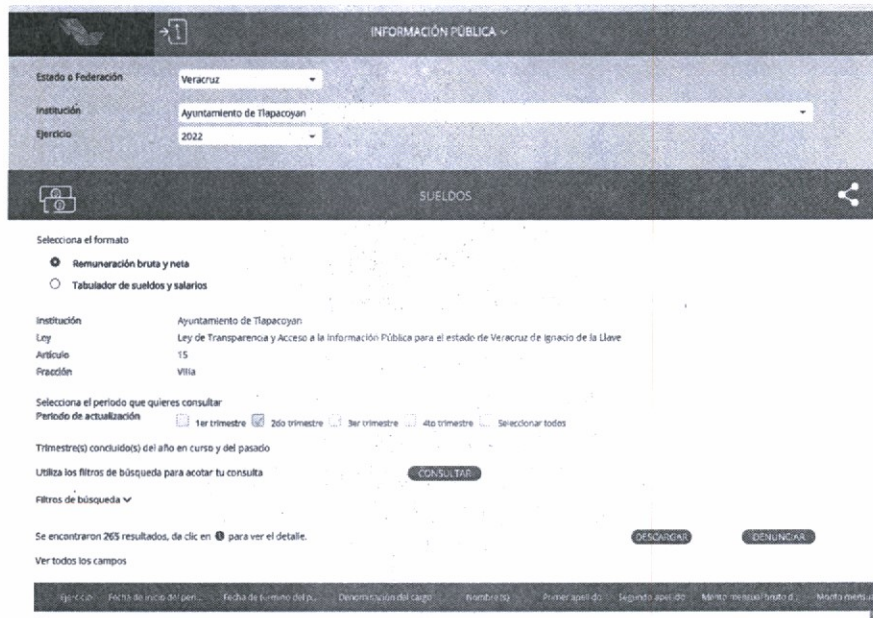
INFORMACIÓN PÚBLICA

Estado o Federación: Veracruz

Institución: Ayuntamiento de Tlapacoyan

Ejercicio: 2022

SUELDOS

Selecciona el formato

Remunaración bruta y neta

Tabulador de sueldos y salarios

| | |
|---|---|
| Institución | Ayuntamiento de Tlapacoyan |
| Ley | Ley de Transparencia y Acceso a la Información Pública para el estado de Veracruz de Ignacio de la Llave |
| Artículo | 15 |
| Fracción | VIIIa |

Selecciona el periodo que quieres consultar

Periodo de actualización: 1er trimestre 2do trimestre 3er trimestre 4to trimestre Seleccionar todos

Trimestre(s) concluido(s) del año en curso y del pasado

Utiliza los filtros de búsqueda para acotar tu consulta CONSULTAR

Filtros de búsqueda

Se encontraron 265 resultados, da clic en para ver el detalle. DESCARGAR DENUNCIAR

Ver todos los campos

| Ejercicio | Fecha de inicio del peri... | Fecha de término del p... | Denominación del cargo | Nombre(s) | Primer apellido | Segundo apellido | Monto mensual bruto d... | Monto mensu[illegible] |
|---|---|---|---|---|---|---|---|---|